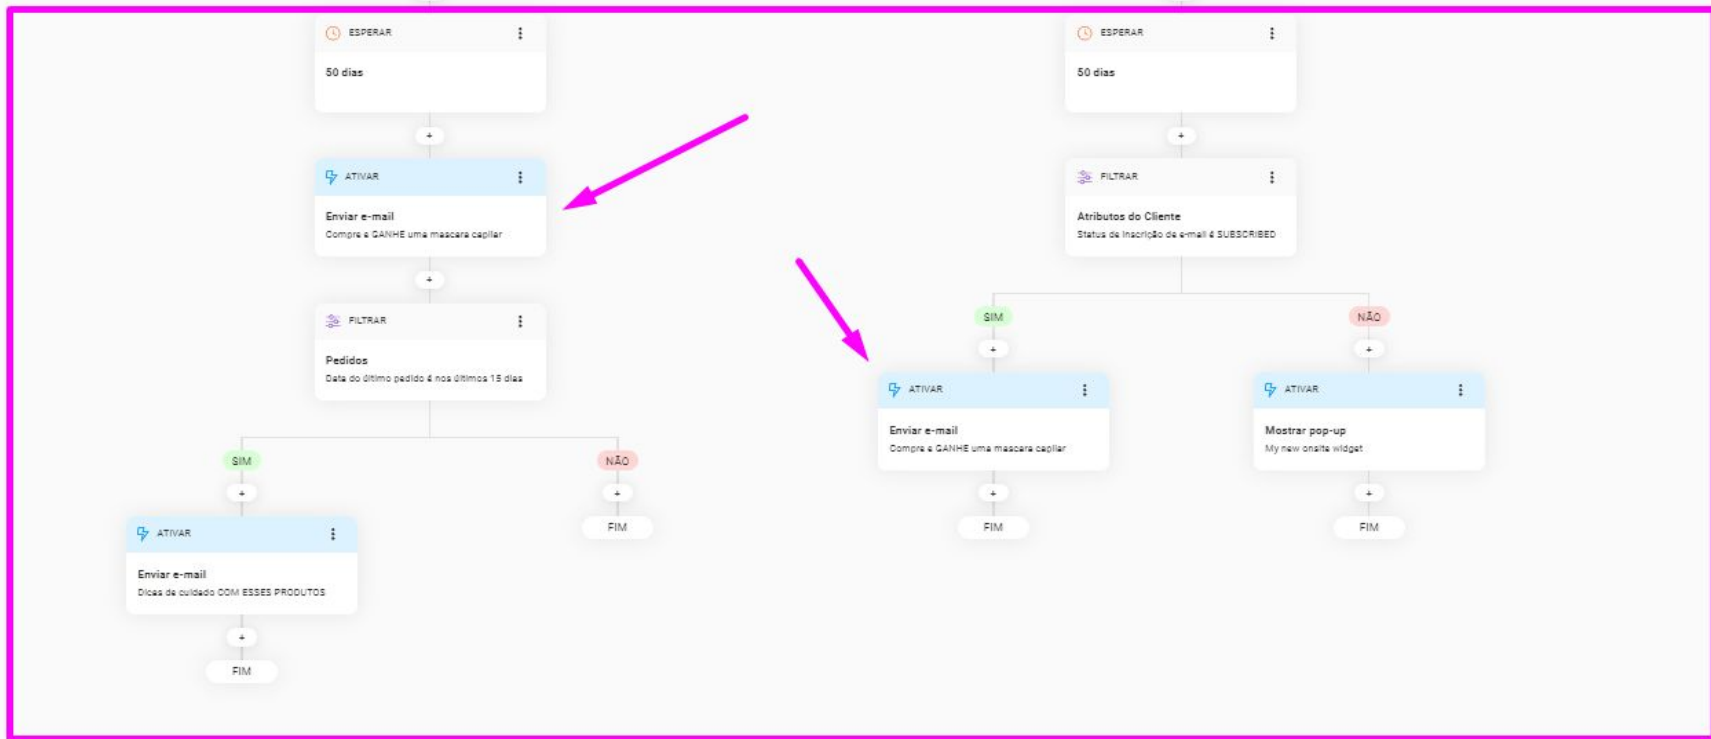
ESPERAR

50 dias

+

ATIVAR

Enviar e-mail
Compre e GANHE uma mascara capilar

+

FILTRAR

Pedidos
Data do último pedido é nos últimos 15 dias

SIM

+

ATIVAR

Enviar e-mail
Dicas de cuidado COM ESSES PRODUTOS

+

FIM

NÃO

+

FIM

ESPERAR

50 dias

+

FILTRAR

Atributos do Cliente
Status de Inscrição de e-mail é SUBSCRIBED

SIM

+

ATIVAR

Enviar e-mail
Compre e GANHE uma mascara capilar

+

FIM

NÃO

+

ATIVAR

Mostrar pop-up
My new onsite widget

+

FIM